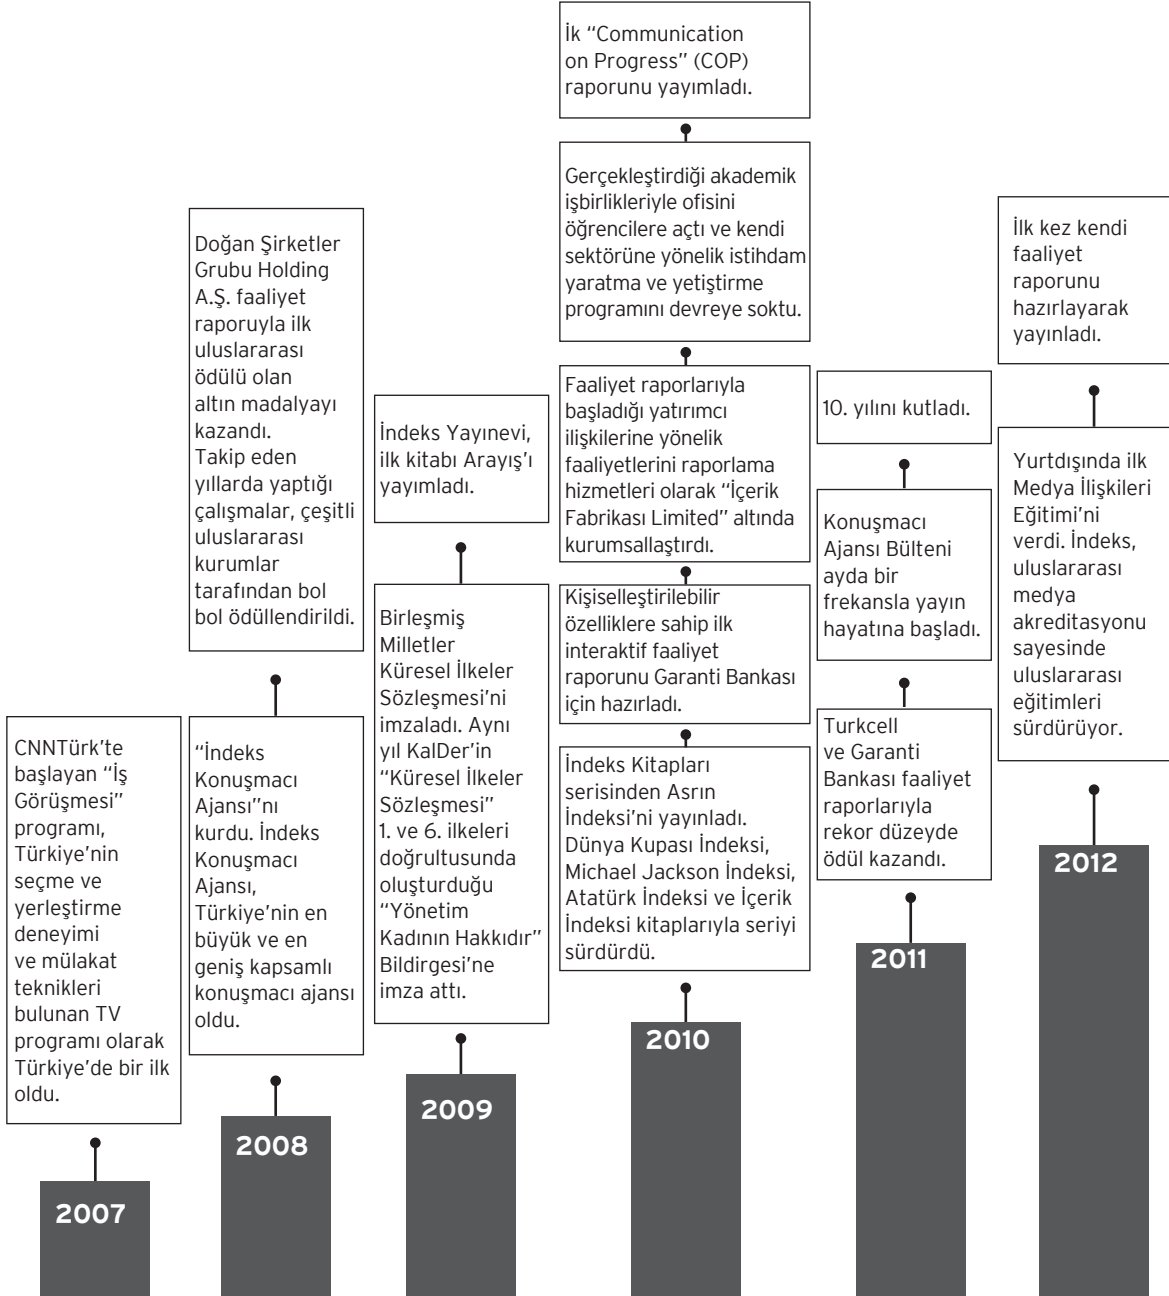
CNNTürk'te başlayan "İş Görüşmesi" programı, Türkiye'nin seçme ve yerleştirme deneyimi ve mülakat teknikleri bulunan TV programı olarak Türkiye'de bir ilk oldu.

2007

Doğan Şirketler Grubu Holding A.Ş. faaliyet raporuyla ilk uluslararası ödülü olan altın madalyayı kazandı. Takip eden yıllarda yaptığı çalışmalar, çeşitli uluslararası kurumlar tarafından bol bol ödüllendirildi.

"İndeks Konuşmacı Ajansı"nı kurdu. İndeks Konuşmacı Ajansı, Türkiye'nin en büyük ve en geniş kapsamlı konuşmacı ajansı oldu.

2008

İndeks Yayınevi, ilk kitabı Arayış'ı yayımladı.

Birleşmiş Milletler Küresel İlkeler Sözleşmesi'ni imzaladı. Aynı yıl KalDer'in "Küresel İlkeler Sözleşmesi" 1. ve 6. ilkeleri doğrultusunda oluşturduğu "Yönetim Kadının Hakkıdır" Bildirgesi'ne imza attı.

2009

İk "Communication on Progress" (COP) raporunu yayımladı.

Gerçekleştirdiği akademik işbirlikleriyle ofisini öğrencilere açtı ve kendi sektörüne yönelik istihdam yaratma ve yetiştirme programını devreye soktu.

Faaliyet raporlarıyla başladığı yatırımcı ilişkilerine yönelik faaliyetlerini raporlama hizmetleri olarak "İçerik Fabrikası Limited" altında kurumsallaştırdı.

Kişiselleştirilebilir özelliklere sahip ilk interaktif faaliyet raporunu Garanti Bankası için hazırladı.

İndeks Kitapları serisinden Asrın İndeksi'ni yayınladı. Dünya Kupası İndeksi, Michael Jackson İndeksi, Atatürk İndeksi ve İçerik İndeksi kitaplarıyla seriyi sürdürdü.

2010

10. yılını kutladı.

Konuşmacı Ajansı Bülteni ayda bir frekansla yayın hayatına başladı.

Turkcell ve Garanti Bankası faaliyet raporlarıyla rekor düzeyde ödül kazandı.

2011

İlk kez kendi faaliyet raporunu hazırlayarak yayınladı.

Yurtdışında ilk Medya İlişkileri Eğitimi'ni verdi. İndeks, uluslararası medya akreditasyonu sayesinde uluslararası eğitimleri sürdürüyor.

2012